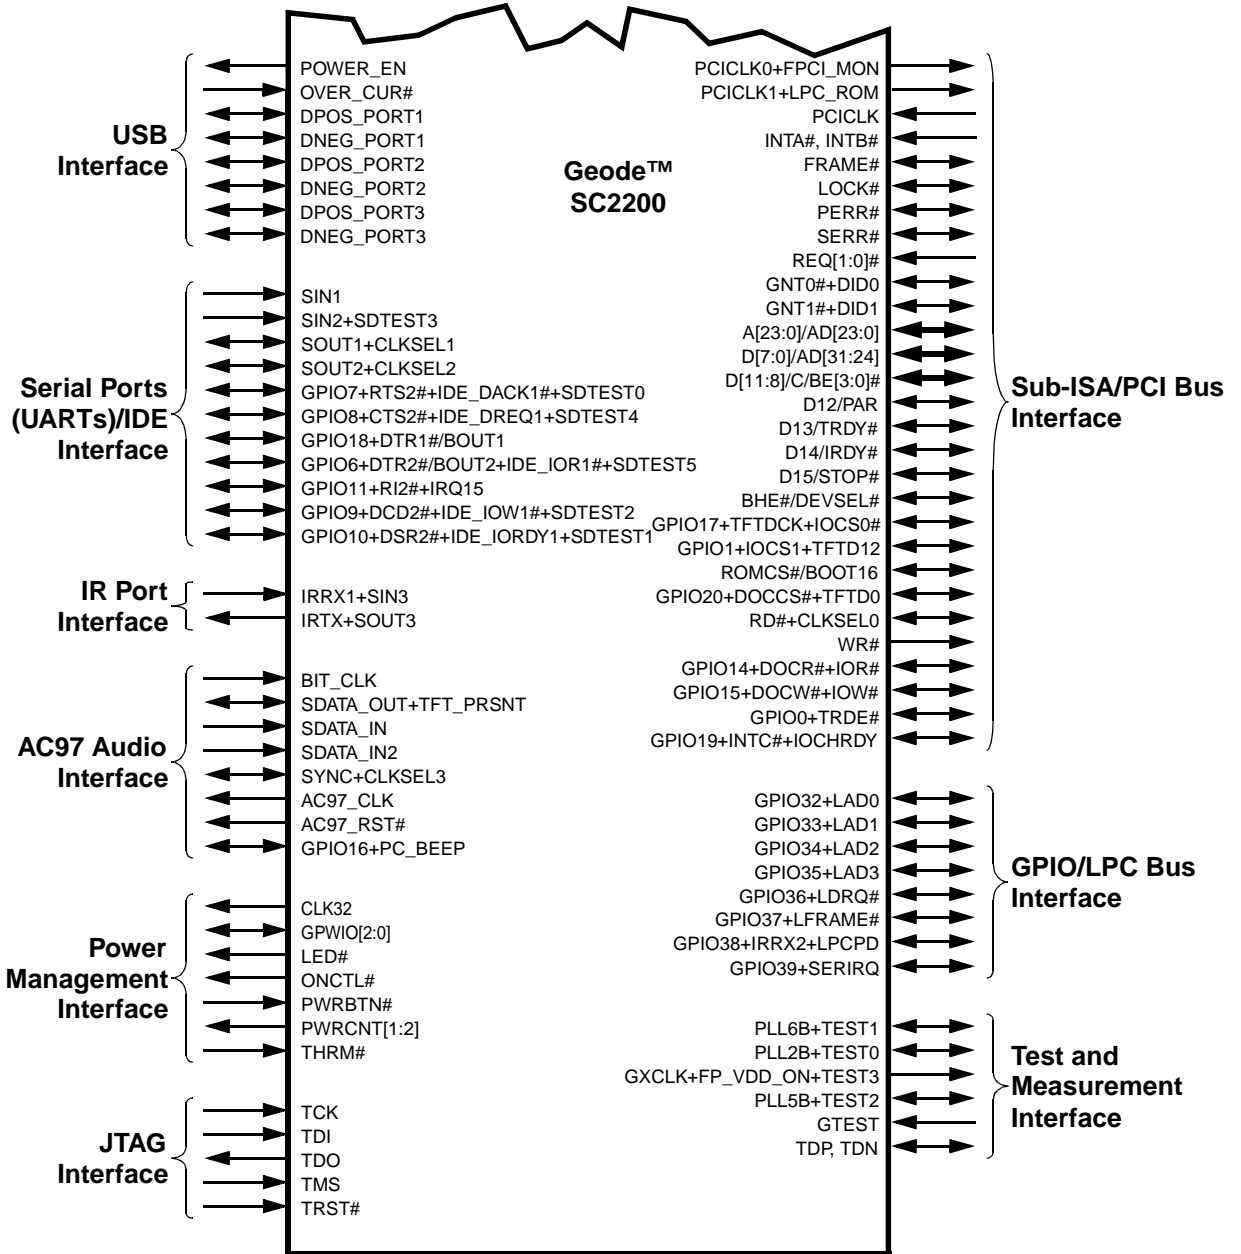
Geode™
SC2200

USB Interface
POWER_EN
OVER_CUR#
DPOS_PORT1
DNEG_PORT1
DPOS_PORT2
DNEG_PORT2
DPOS_PORT3
DNEG_PORT3

Serial Ports (UARTs)/IDE Interface
SIN1
SIN2+SDTEST3
SOUT1+CLKSEL1
SOUT2+CLKSEL2
GPIO7+RTS2#+IDE_DACK1#+SDTEST0
GPIO8+CTS2#+IDE_DREQ1+SDTEST4
GPIO18+DTR1#/BOUT1
GPIO6+DTR2#/BOUT2+IDE_IOR1#+SDTEST5
GPIO11+RI2#+IRQ15
GPIO9+DCD2#+IDE_IOW1#+SDTEST2
GPIO10+DSR2#+IDE_IORDY1+SDTEST1

IR Port Interface
IRRX1+SIN3
IRTX+SOUT3

AC97 Audio Interface
BIT_CLK
SDATA_OUT+TFT_PRSNT
SDATA_IN
SDATA_IN2
SYNC+CLKSEL3
AC97_CLK
AC97_RST#
GPIO16+PC_BEEP

Power Management Interface
CLK32
GPWIO[2:0]
LED#
ONCTL#
PWRBTN#
PWRCNT[1:2]
THRM#

JTAG Interface
TCK
TDI
TDO
TMS
TRST#

Sub-ISA/PCI Bus Interface
PCICLK0+FPCI_MON
PCICLK1+LPC_ROM
PCICLK
INTA#, INTB#
FRAME#
LOCK#
PERR#
SERR#
REQ[1:0]#
GNT0#+DID0
GNT1#+DID1
A[23:0]/AD[23:0]
D[7:0]/AD[31:24]
D[11:8]/C/BE[3:0]#
D12/PAR
D13/TRDY#
D14/IRDY#
D15/STOP#
BHE#/DEVSEL#
GPIO17+TFTDCK+IOCS0#
GPIO1+IOCS1+TFTD12
ROMCS#/BOOT16
GPIO20+DOCCS#+TFTD0
RD#+CLKSEL0
WR#
GPIO14+DOCR#+IOR#
GPIO15+DOCW#+IOW#
GPIO0+TRDE#
GPIO19+INTC#+IOCHRDY

GPIO/LPC Bus Interface
GPIO32+LAD0
GPIO33+LAD1
GPIO34+LAD2
GPIO35+LAD3
GPIO36+LDRQ#
GPIO37+LFRAME#
GPIO38+IRRX2+LPCPD
GPIO39+SERIRQ

Test and Measurement Interface
PLL6B+TEST1
PLL2B+TEST0
GXCLK+FP_VDD_ON+TEST3
PLL5B+TEST2
GTEST
TDP, TDN